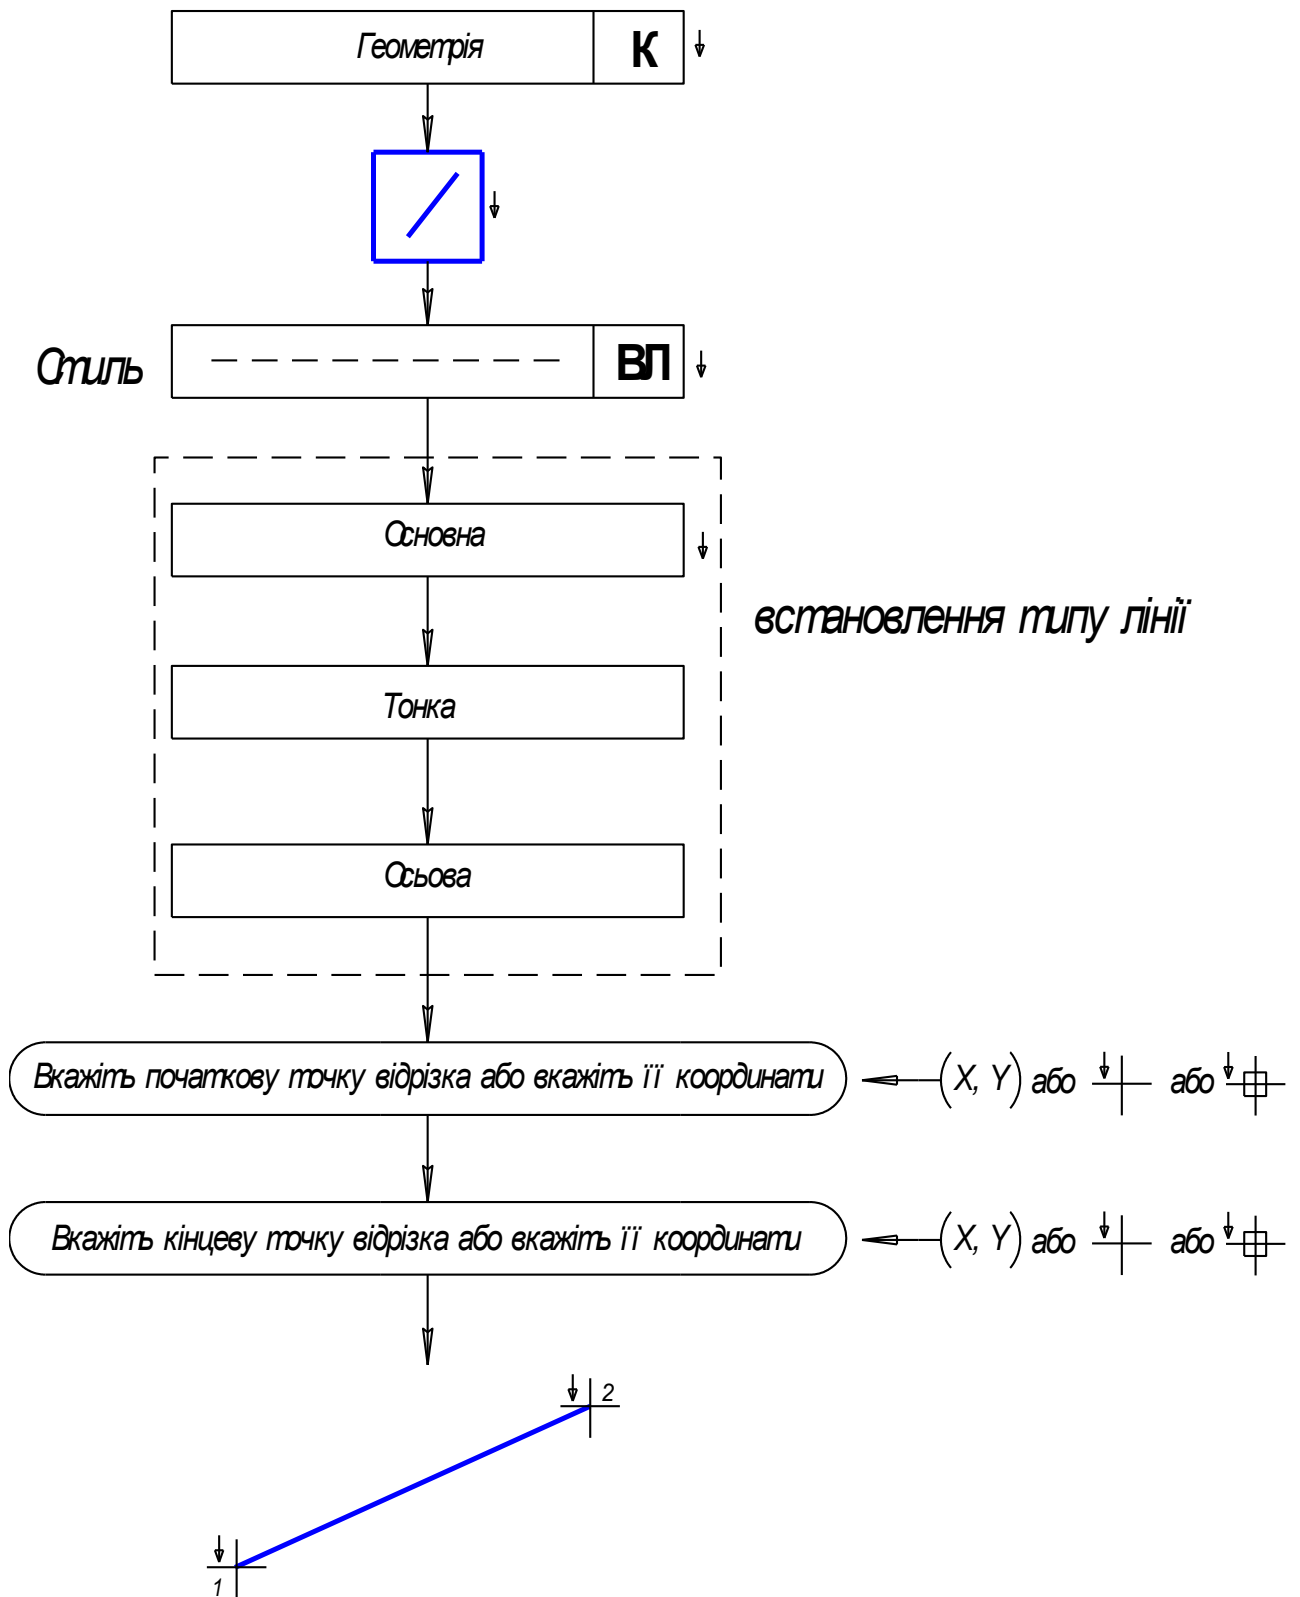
Геометрія К

Стиль ВП

Основна

встановлення типу лінії

Тонка

Осьова

Вкажіть початкову точку відрізка або вкажіть її координати

(X, Y) або або

Вкажіть кінцеву точку відрізка або вкажіть її координати

(X, Y) або або

2

1